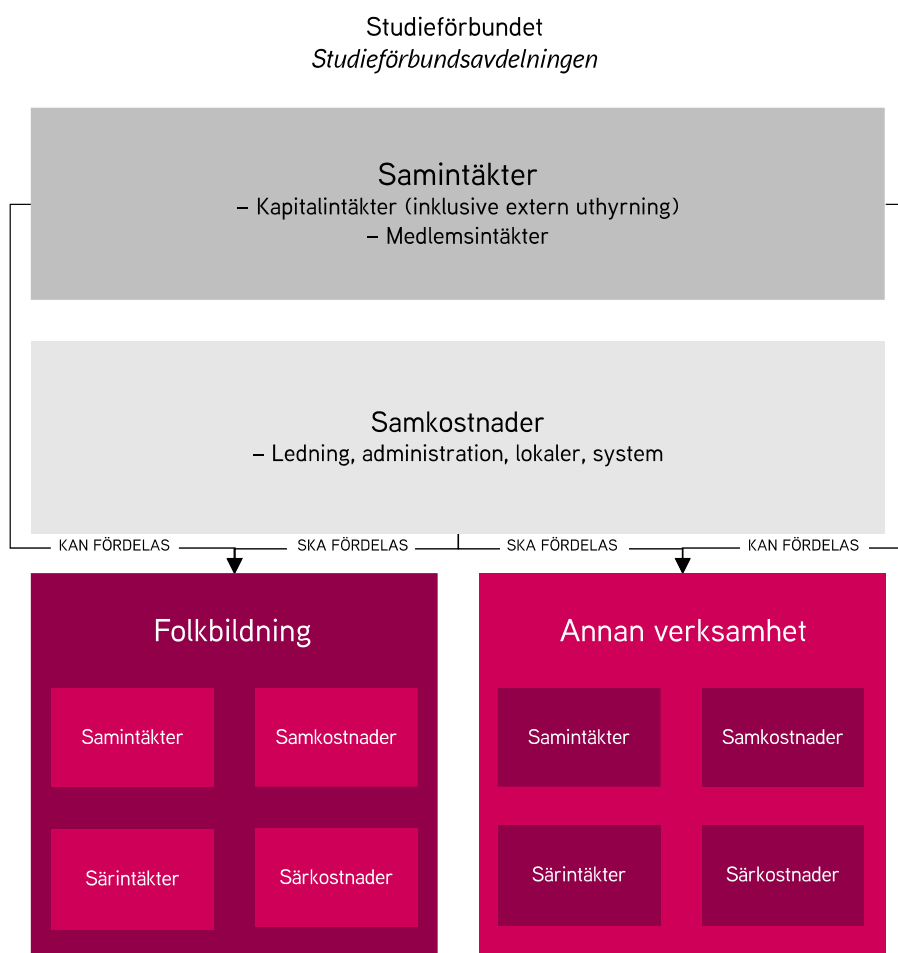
Studieförbundet
*Studieförbundsavdelningen*

Samintäkter
– Kapitalintäkter (inklusive extern uthyrning)
– Medlemsintäkter

Samkostnader
– Ledning, administration, lokaler, system

KAN FÖRDELAS SKA FÖRDELAS SKA FÖRDELAS KAN FÖRDELAS

Folkbildning

Samintäkter

Samkostnader

Särintäkter

Särkostnader

Annan verksamhet

Samintäkter

Samkostnader

Särintäkter

Särkostnader